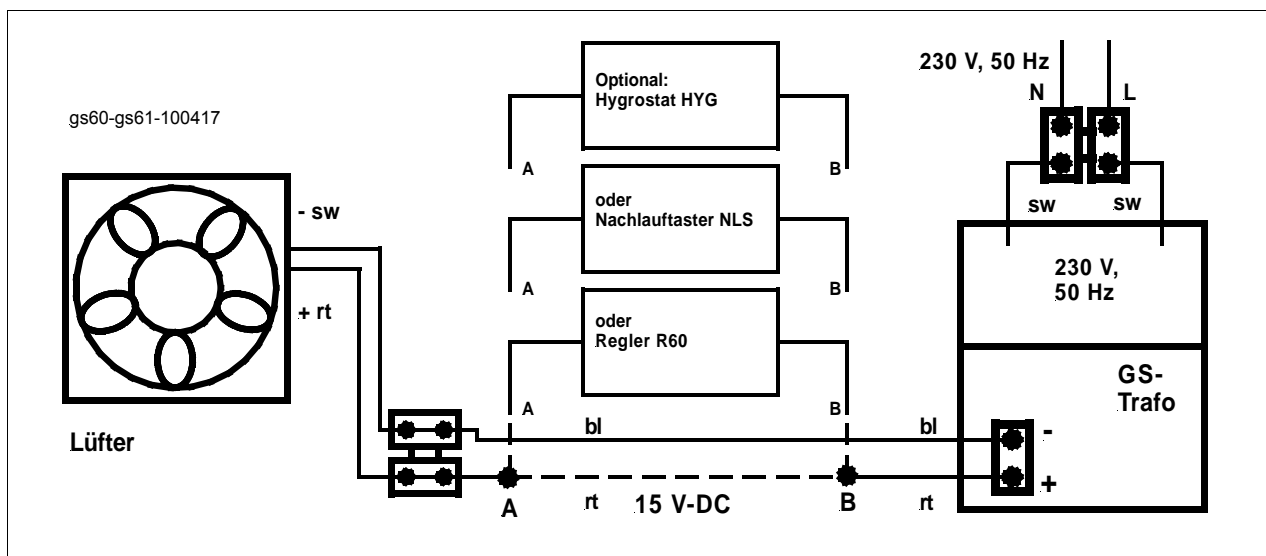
gs60-gs61-100417

Lüfter

- sw

+ rt

Optional:
Hygrostat HYG

A B

oder
Nachlauftaster NLS

A B

oder
Regler R60

A B

230 V, 50 Hz

N L

sw sw

230 V,
50 Hz

GS-
Trafo

bl bl

-

+

A rt 15 V-DC B rt